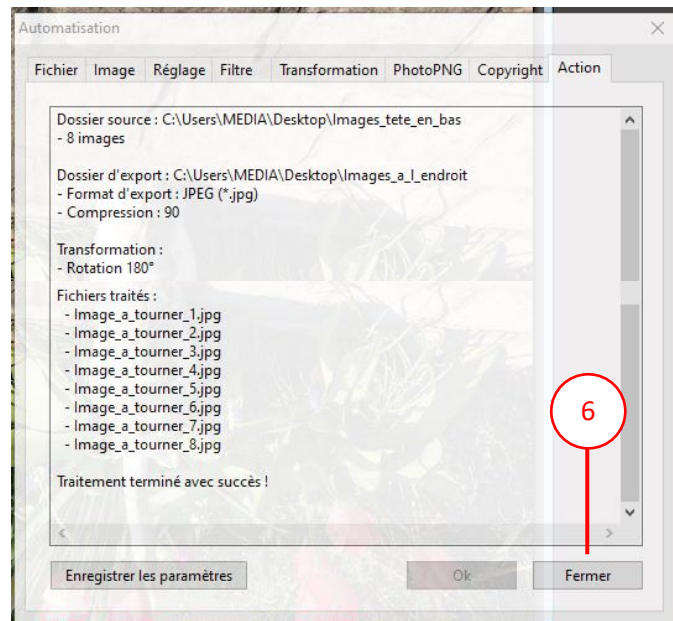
Automatisation

Fichier | Image | Réglage | Filtre | Transformation | PhotoPNG | Copyright | Action

Dossier source : C:\Users\MEDIA\Desktop\Images_tete_en_bas
- 8 images

Dossier d'export : C:\Users\MEDIA\Desktop\Images_a_l_endroit
- Format d'export : JPEG (*.jpg)
- Compression : 90

Transformation :
- Rotation 180°

Fichiers traités :
- Image_a_tourner_1.jpg
- Image_a_tourner_2.jpg
- Image_a_tourner_3.jpg
- Image_a_tourner_4.jpg
- Image_a_tourner_5.jpg
- Image_a_tourner_6.jpg
- Image_a_tourner_7.jpg
- Image_a_tourner_8.jpg

Traitement terminé avec succès !

6

Enregistrer les paramètres

Ok

Fermer